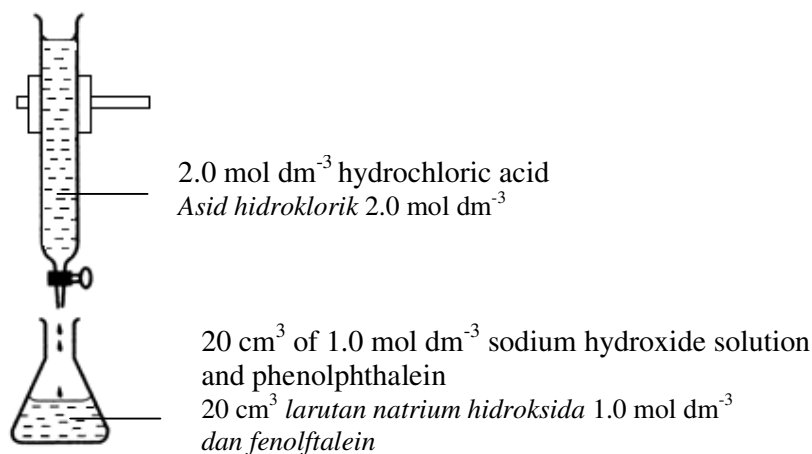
2.0 mol dm$^{-3}$ hydrochloric acid
Asid hidroklorik 2.0 mol dm$^{-3}$

20 cm$^3$ of 1.0 mol dm$^{-3}$ sodium hydroxide solution and phenolphthalein
20 cm$^3$ larutan natrium hidroksida 1.0 mol dm$^{-3}$ dan fenolftalein